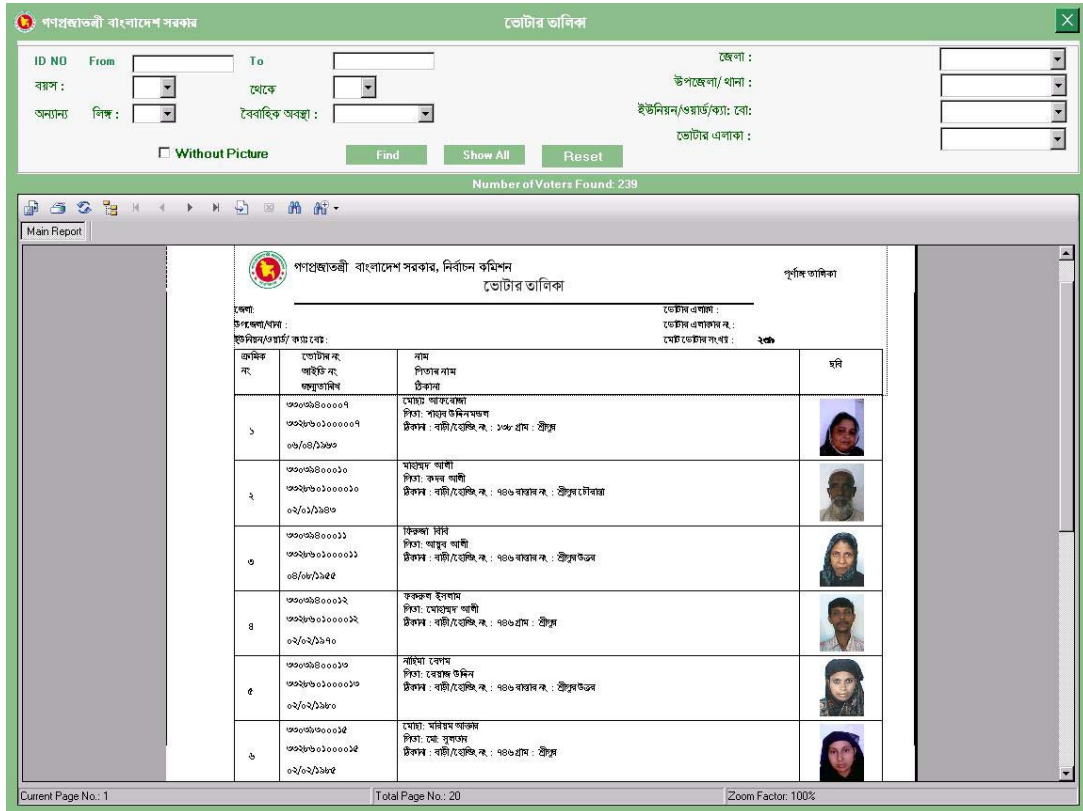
গণপ্রজাতন্ত্রী বাংলাদেশ সরকার

ভোটার তালিকা

ID NO From To

বয়স : থেকে

অন্যান্য লিঙ্গ : বৈবাহিক অবস্থা :

জেলা :

উপজেলা/ থানা :

ইউনিয়ন/ওয়ার্ড/ক্যা: বো:

ভোটার এলাকা :

☐ Without Picture

Find Show All Reset

Number of Voters Found: 239

Main Report

গণপ্রজাতন্ত্রী বাংলাদেশ সরকার, নির্বাচন কমিশন

ভোটার তালিকা

পূর্ণাঙ্গ তালিকা

জেলা:
উপজেলা/থানা :
ইউনিয়ন/ওয়ার্ড/ ক্যা: বো:

ভোটার এলাকা :
ভোটার এলাকার নং :
মোট ভোটার সংখ্যা : ২৩৯

| ক্রমিক নং | ভোটার নং আইডি নং জন্মতারিখ | নাম পিতার নাম ঠিকানা | ছবি |
|---|---|---|---|
| ১ | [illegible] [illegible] ০৬/০৪/১৯৮০ | মোছাঃ আফরোজা পিতা: শাহাব উদ্দিন মন্ডল ঠিকানা : বাড়ী/হোল্ডিং নং : ১০৮ গ্রাম : শ্রীপুর | |
| ২ | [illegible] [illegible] ০২/০১/১৯৪৩ | মাহমুদ আলী পিতা: কদর আলী ঠিকানা : বাড়ী/হোল্ডিং নং : ৭৩৬ বাজার নং : শ্রীপুর চৌরাস্তা | |
| ৩ | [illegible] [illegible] ০৪/০৮/১৯৫৫ | ফিরুজা বিবি পিতা: আবুব আলী ঠিকানা : বাড়ী/হোল্ডিং নং : ৭৩৬ বাজার নং : শ্রীপুর উত্তর | |
| ৪ | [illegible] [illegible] ০২/০২/১৯৭০ | ফকরুল ইসলাম পিতা: মোহাম্মদ আলী ঠিকানা : বাড়ী/হোল্ডিং নং : ৭৩৬ গ্রাম : শ্রীপুর | |
| ৫ | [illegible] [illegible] ০২/০২/১৯৮০ | নাজিমা বেগম পিতা: রেয়াজ উদ্দিন ঠিকানা : বাড়ী/হোল্ডিং নং : ৭৩৬ বাজার নং : শ্রীপুর উত্তর | |
| ৬ | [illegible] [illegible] ০২/০২/১৯৮৫ | মোছাঃ মরিয়ম আক্তার পিতা: মো: সুলতান ঠিকানা : বাড়ী/হোল্ডিং নং : ৭৩৬ গ্রাম : শ্রীপুর | |

Current Page No.: 1 Total Page No.: 20 Zoom Factor: 100%